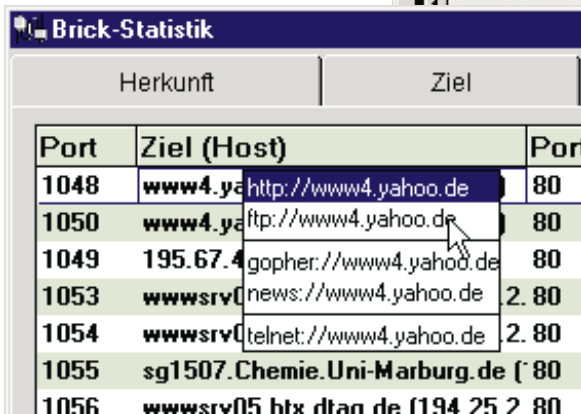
Brick-Statistik

Herkunft | Ziel

| Port | Ziel (Host) | Por |
|---|---|---|
| 1048 | www4.ya | 80 |
| 1050 | www4.ya | 80 |
| 1049 | 195.67.4 | 80 |
| 1053 | wwwsrv0 | 2. 80 |
| 1054 | wwwsrv0 | 2. 80 |
| 1055 | sg1507.Chemie.Uni-Marburg.de (' | 80 |
| 1056 | wwwsrv05.btx.dtag.de (194.25.2. | 80 |

http://www4.yahoo.de
ftp://www4.yahoo.de
gopher://www4.yahoo.de
news://www4.yahoo.de
telnet://www4.yahoo.de